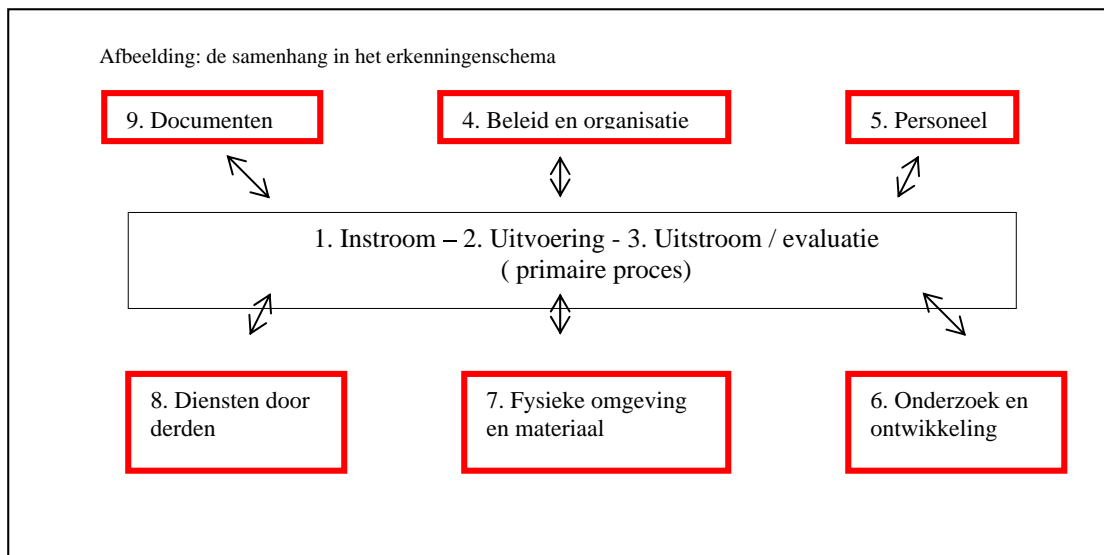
Afbeelding: de samenhang in het erkenningenschema

9. Documenten

4. Beleid en organisatie

5. Personeel

1. Instroom – 2. Uitvoering - 3. Uitstroom / evaluatie
( primaire proces)

8. Diensten door derden

7. Fysieke omgeving en materiaal

6. Onderzoek en ontwikkeling